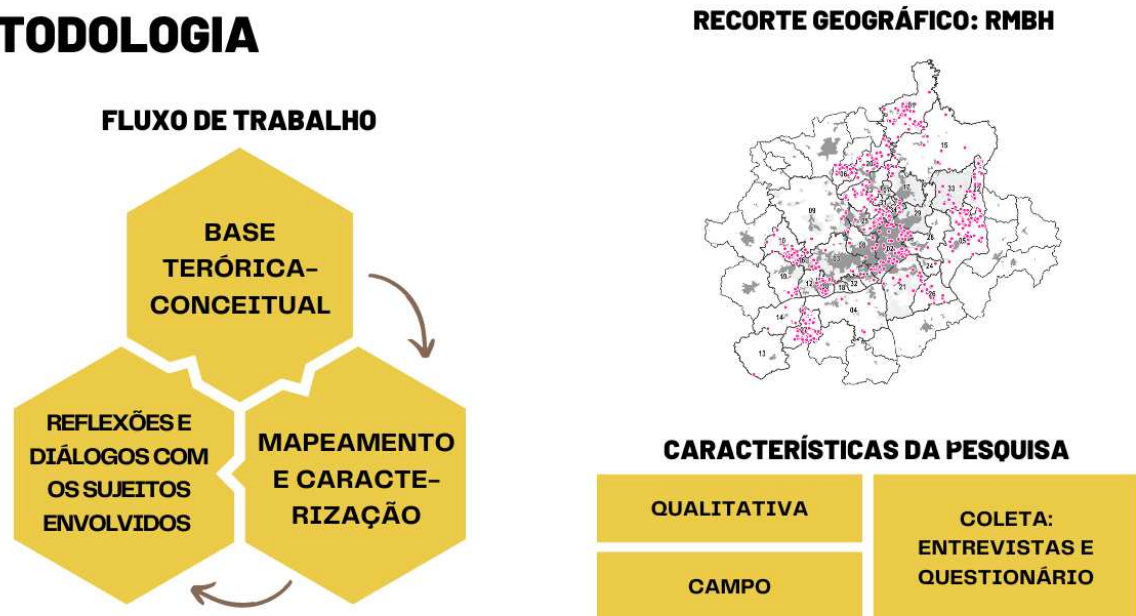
TODOLOGIA

FLUXO DE TRABALHO

BASE TERÓRICA-CONCEITUAL

REFLEXÕES E DIÁLOGOS COM OS SUJEITOS ENVOLVIDOS

MAPEAMENTO E CARACTERIZAÇÃO

RECORTE GEOGRÁFICO: RMBH

CARACTERÍSTICAS DA PESQUISA

| QUALITATIVA | COLETA: ENTREVISTAS E QUESTIONÁRIO |
|---|---|
| CAMPO | |